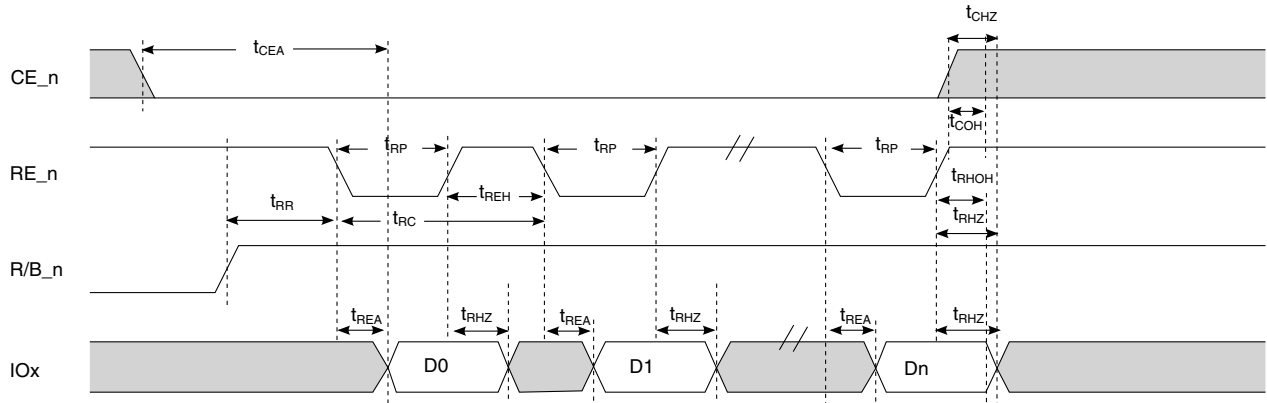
$t_{CHZ}$

$t_{CEA}$

CE_n

$t_{COH}$

$t_{RP}$

$t_{RP}$

$t_{RP}$

RE_n

$t_{REH}$

$t_{RHOH}$

$t_{RR}$

$t_{RC}$

$t_{RHZ}$

R/B_n

$t_{REA}$

$t_{RHZ}$

$t_{REA}$

$t_{RHZ}$

$t_{REA}$

$t_{RHZ}$

IOx

D0

D1

Dn